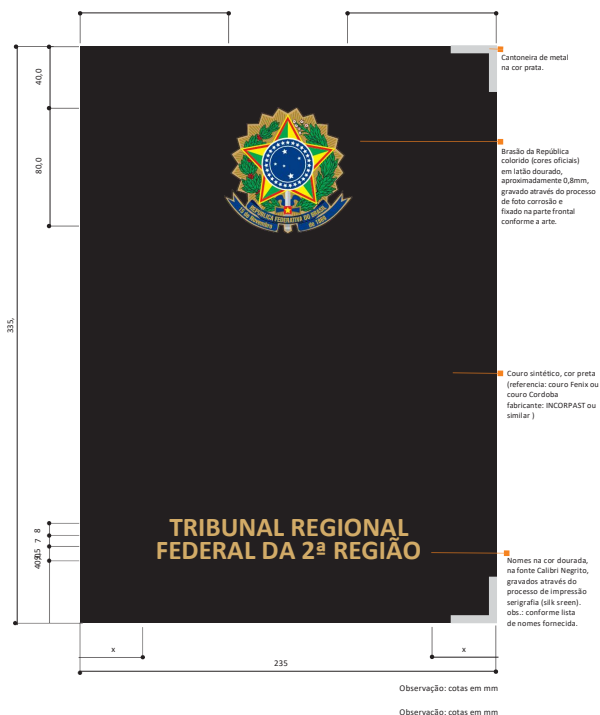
40,0

80,0

335,

8
7
15
40,0

Cantoneira de metal na cor prata.

REPÚBLICA FEDERATIVA DO BRASIL
15 de novembro de 1889

Brasão da República colorido (cores oficiais) em latão dourado, aproximadamente 0,8mm, gravado através do processo de foto corrosão e fixado na parte frontal conforme a arte.

Couro sintético, cor preta (referencia: couro Fenix ou couro Cordoba fabricante: INCORPAST ou similar )

TRIBUNAL REGIONAL FEDERAL DA 2ª REGIÃO

Nomes na cor dourada, na fonte Calibri Negrito, gravados através do processo de impressão serigrafia (silk sreen). obs.: conforme lista de nomes fornecida.

x

x

235

Observação: cotas em mm

Observação: cotas em mm